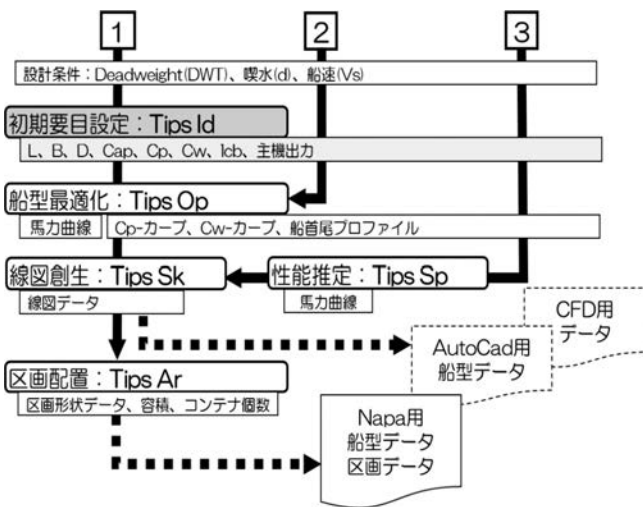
1

2

3

設計条件：Deadweight(DWT)、喫水(d)、船速(Vs)

初期要目設定：Tips Id

L、B、D、Cap、Cp、Cw、lcb、主機出力

船型最適化：Tips Op

馬力曲線

Cp-カーブ、Cw-カーブ、船首尾プロファイル

線図創生：Tips Sk

線図データ

性能推定：Tips Sp

馬力曲線

CFD用データ

AutoCad用船型データ

区画配置：Tips Ar

区画形状データ、容積、コンテナ個数

Napa用船型データ区画データ